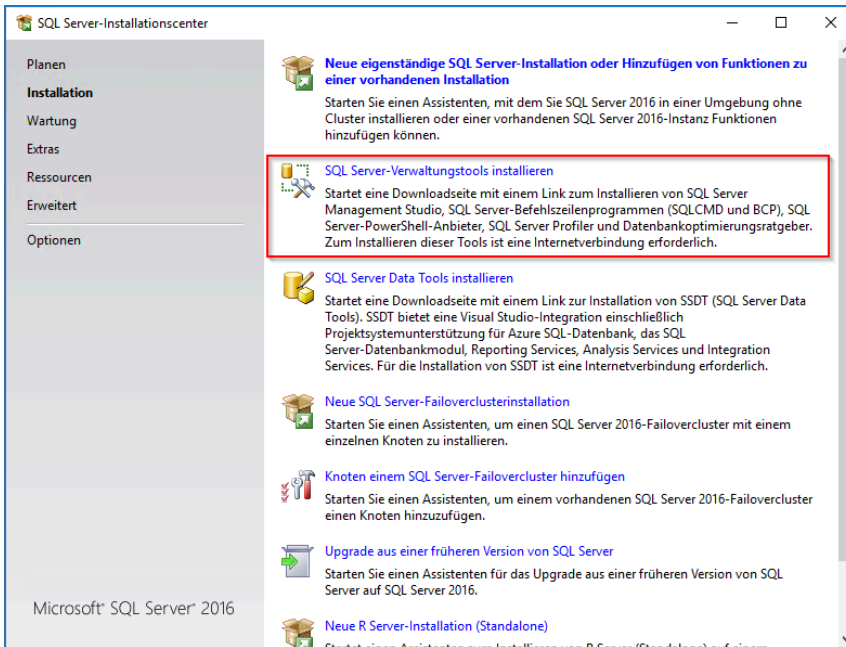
SQL Server-Installationscenter

Planen
Installation
Wartung
Extras
Ressourcen
Erweitert
Optionen

Neue eigenständige SQL Server-Installation oder Hinzufügen von Funktionen zu einer vorhandenen Installation
Starten Sie einen Assistenten, mit dem Sie SQL Server 2016 in einer Umgebung ohne Cluster installieren oder einer vorhandenen SQL Server 2016-Instanz Funktionen hinzufügen können.

SQL Server-Verwaltungstools installieren
Startet eine Downloadseite mit einem Link zum Installieren von SQL Server Management Studio, SQL Server-Befehlszeilenprogrammen (SQLCMD und BCP), SQL Server-PowerShell-Anbieter, SQL Server Profiler und Datenbankoptimierungsratgeber. Zum Installieren dieser Tools ist eine Internetverbindung erforderlich.

SQL Server Data Tools installieren
Startet eine Downloadseite mit einem Link zur Installation von SSDT (SQL Server Data Tools). SSDT bietet eine Visual Studio-Integration einschließlich Projektsystemunterstützung für Azure SQL-Datenbank, das SQL Server-Datenbankmodul, Reporting Services, Analysis Services und Integration Services. Für die Installation von SSDT ist eine Internetverbindung erforderlich.

Neue SQL Server-Failoverclusterinstallation
Starten Sie einen Assistenten, um einen SQL Server 2016-Failovercluster mit einem einzelnen Knoten zu installieren.

Knoten einem SQL Server-Failovercluster hinzufügen
Starten Sie einen Assistenten, um einem vorhandenen SQL Server 2016-Failovercluster einen Knoten hinzuzufügen.

Upgrade aus einer früheren Version von SQL Server
Starten Sie einen Assistenten für das Upgrade aus einer früheren Version von SQL Server auf SQL Server 2016.

Microsoft SQL Server 2016

Neue R Server-Installation (Standalone)
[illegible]